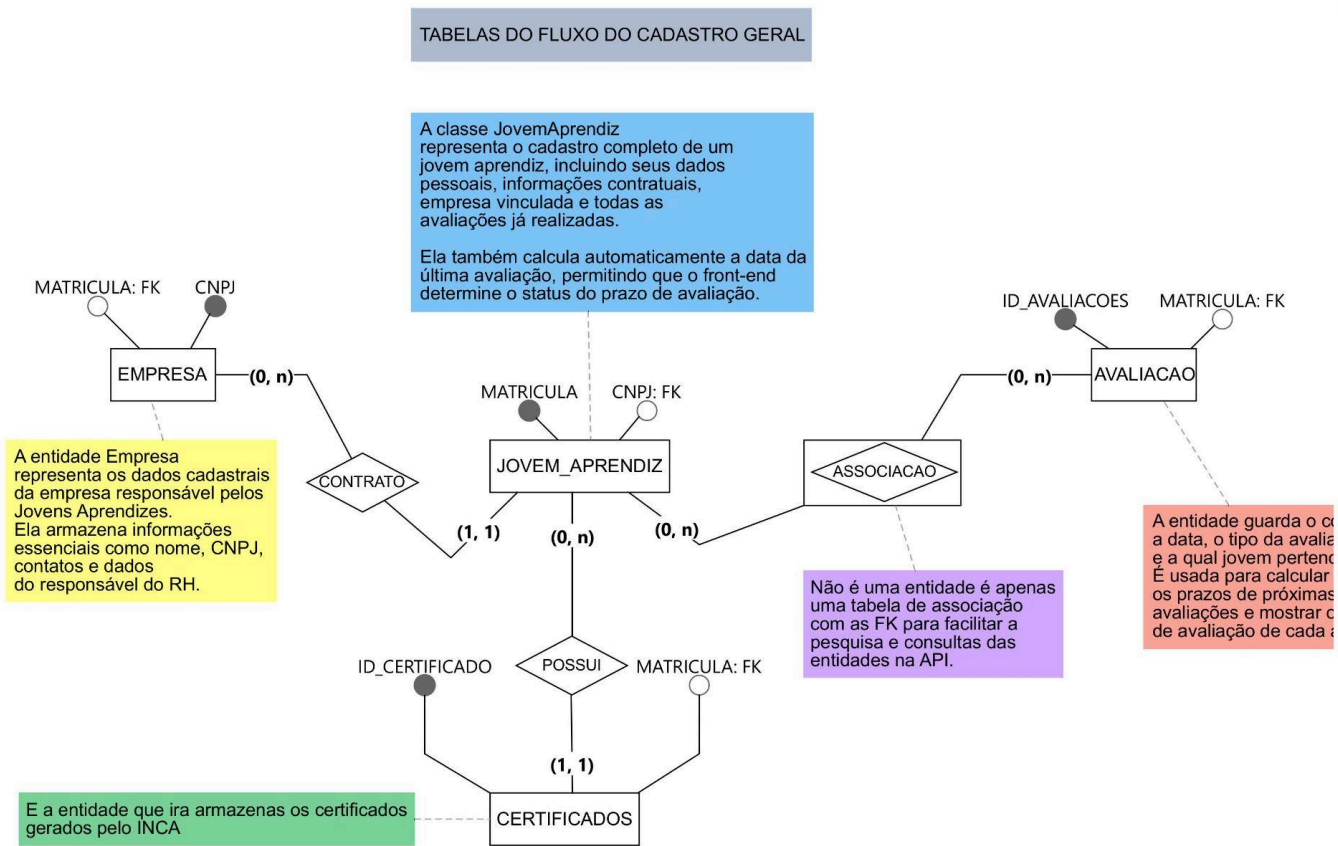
TABELAS DO FLUXO DO CADASTRO GERAL

A classe JovemAprendiz representa o cadastro completo de um jovem aprendiz, incluindo seus dados pessoais, informações contratuais, empresa vinculada e todas as avaliações já realizadas.

Ela também calcula automaticamente a data da última avaliação, permitindo que o front-end determine o status do prazo de avaliação.

MATRICULA: FK

CNPJ

EMPRESA

(0, n)

A entidade Empresa representa os dados cadastrais da empresa responsável pelos Jovens Aprendizes. Ela armazena informações essenciais como nome, CNPJ, contatos e dados do responsável do RH.

CONTRATO

MATRICULA

CNPJ: FK

JOVEM_APRENDIZ

(1, 1)

(0, n)

(0, n)

ID_AVALIACOES

MATRICULA: FK

(0, n)

AVALIACAO

ASSOCIACAO

Não é uma entidade é apenas uma tabela de associação com as FK para facilitar a pesquisa e consultas das entidades na API.

A entidade guarda o c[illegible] a data, o tipo da avalia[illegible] e a qual jovem pertenc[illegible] É usada para calcular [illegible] os prazos de próximas avaliações e mostrar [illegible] de avaliação de cada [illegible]

ID_CERTIFICADO

POSSUI

MATRICULA: FK

(1, 1)

E a entidade que ira armazenas os certificados gerados pelo INCA

CERTIFICADOS